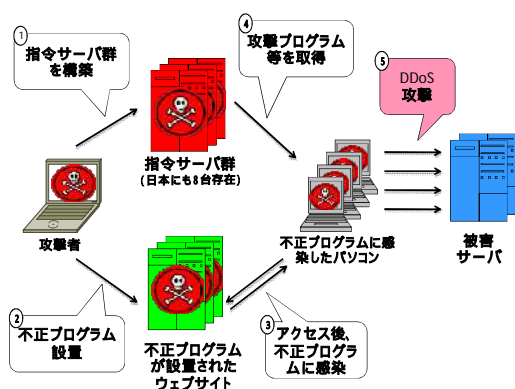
1
指令サーバ群を構築

4
攻撃プログラム等を取得

5
DDoS
攻撃

指令サーバ群
(日本にも8台存在)

攻撃者

不正プログラムに感染したパソコン

被害サーバ

2
不正プログラム設置

不正プログラムが設置されたウェブサイト

3
アクセス後、不正プログラムに感染